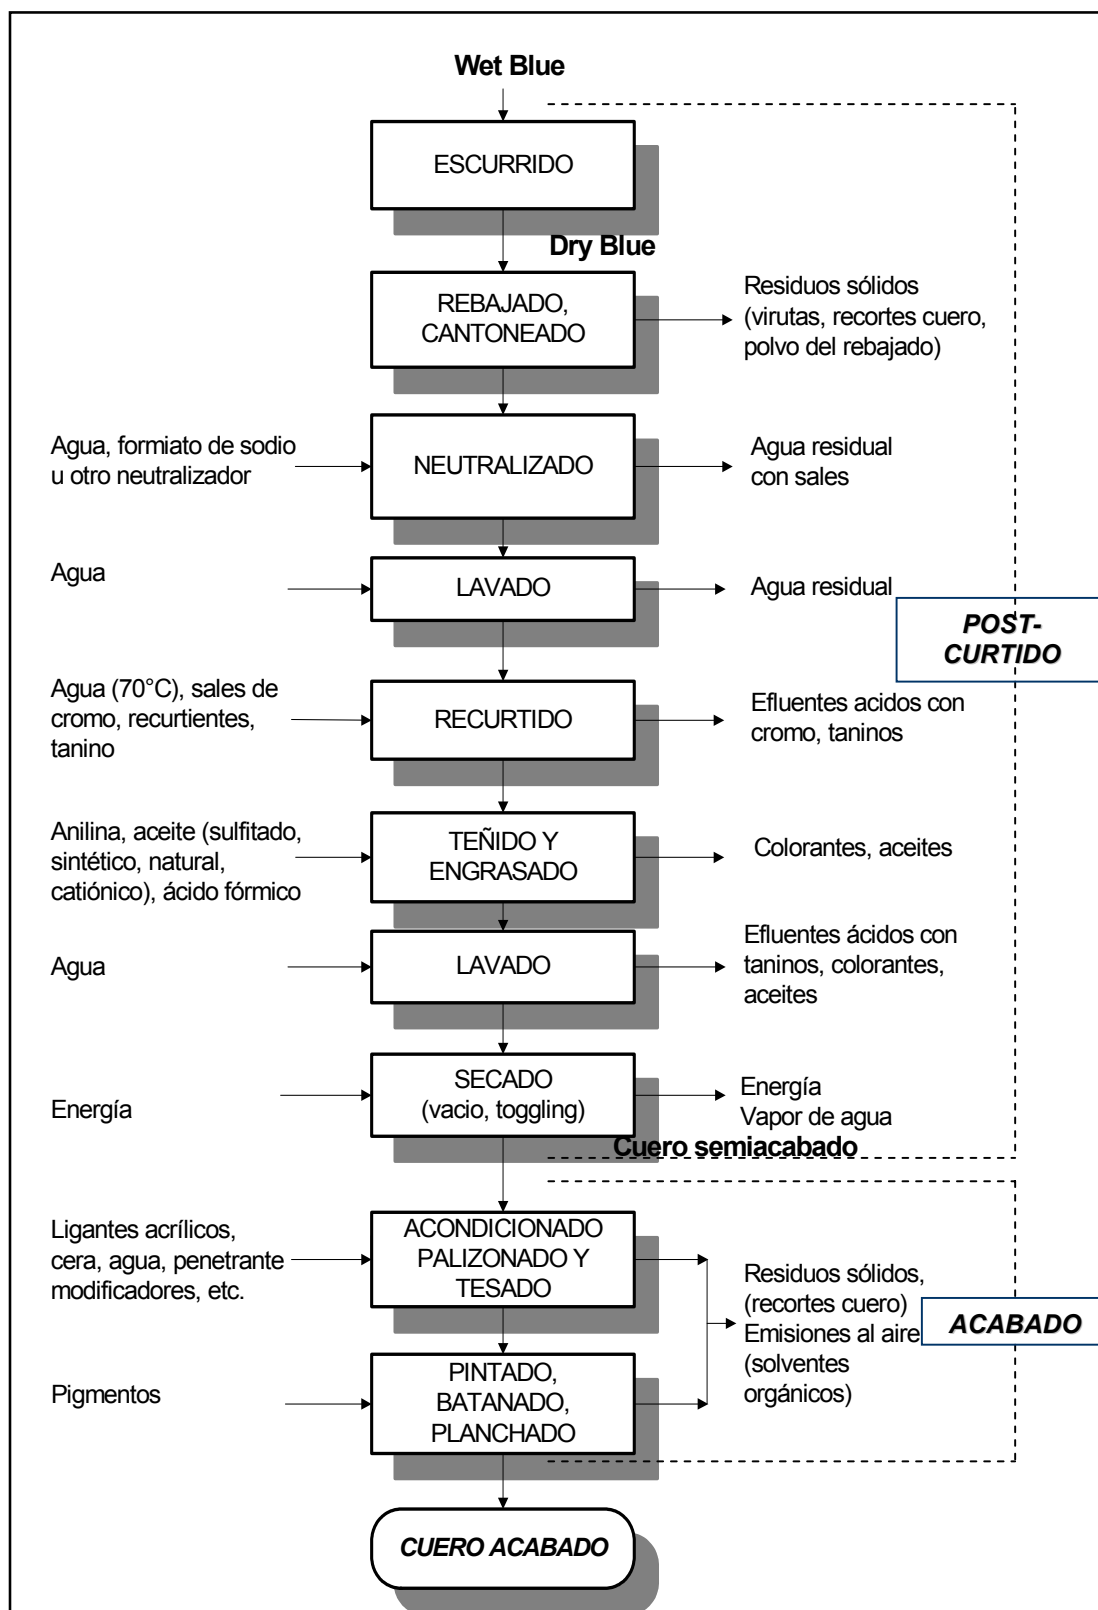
Wet Blue

ESCURRIDO

Dry Blue

REBAJADO, CANTONEADO

Residuos sólidos (virutas, recortes cuero, polvo del rebajado)

Agua, formiato de sodio u otro neutralizador

NEUTRALIZADO

Agua residual con sales

Agua

LAVADO

Agua residual

POST-CURTIDO

Agua (70°C), sales de cromo, recurtientes, tanino

RECURTIDO

Efluentes acidos con cromo, taninos

Anilina, aceite (sulfitado, sintético, natural, catiónico), ácido fórmico

TEÑIDO Y ENGRASADO

Colorantes, aceites

Agua

LAVADO

Efluentes ácidos con taninos, colorantes, aceites

Energía

SECADO (vacio, toggling)

Energía
Vapor de agua

Cuero semiacabado

Ligantes acrílicos, cera, agua, penetrante modificadores, etc.

ACONDICIONADO PALIZONADO Y TESADO

Residuos sólidos, (recortes cuero)
Emisiones al aire (solventes orgánicos)

ACABADO

Pigmentos

PINTADO, BATANADO, PLANCHADO

CUERO ACABADO